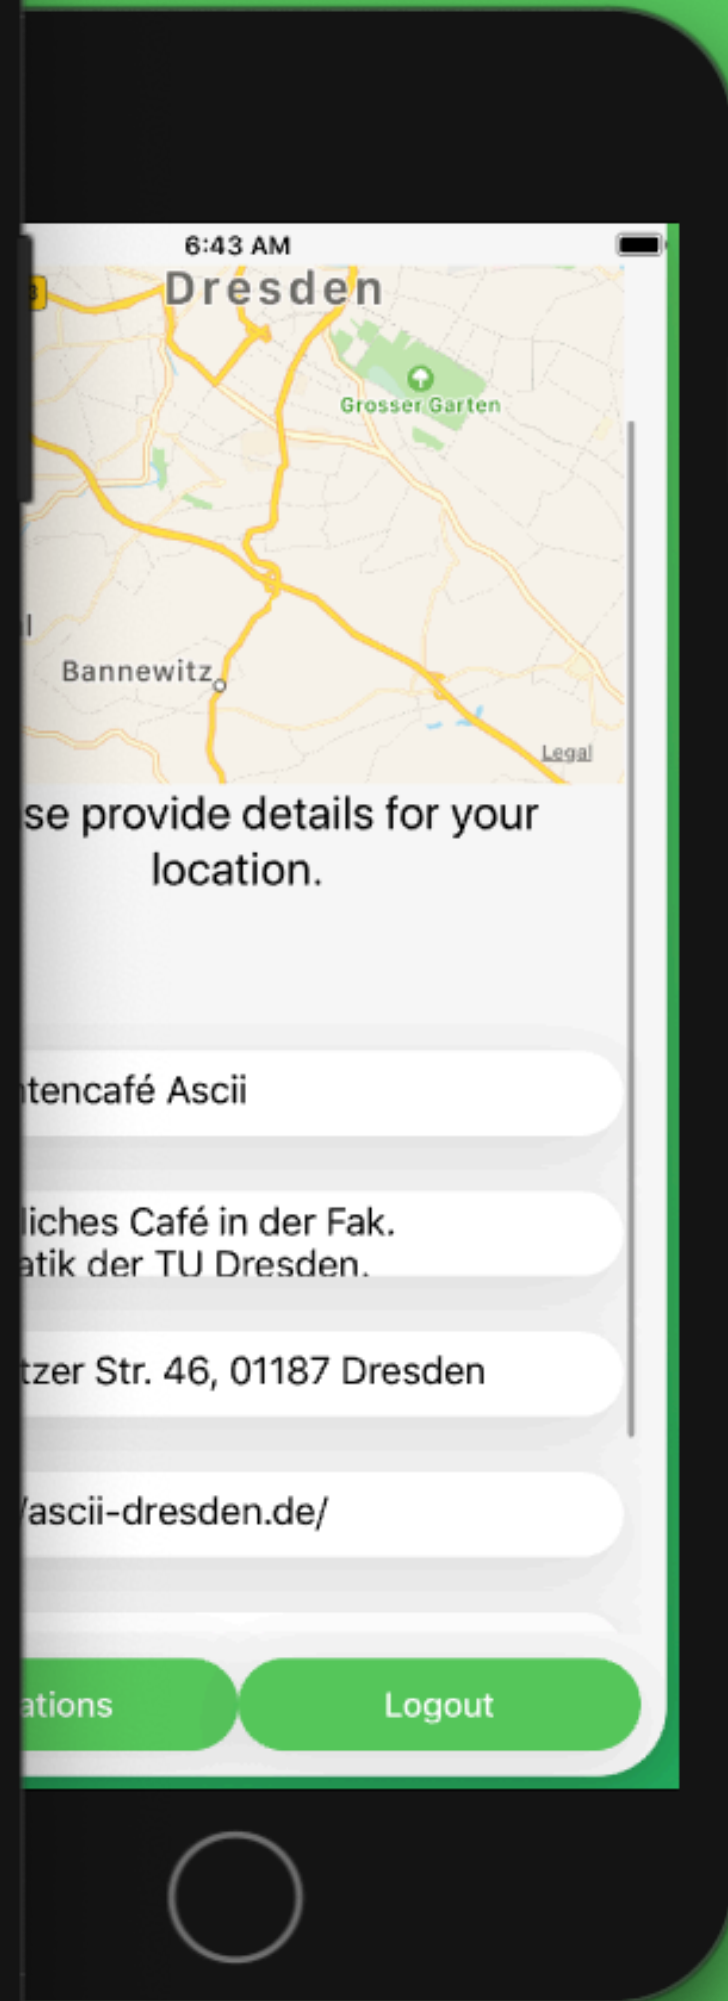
6:43 AM

Dresden

Grosser Garten

Bannewitz

Legal

se provide details for your location.

ntencafé Ascii

liches Café in der Fak. atik der TU Dresden.

tzer Str. 46, 01187 Dresden

/ascii-dresden.de/

ations

Logout